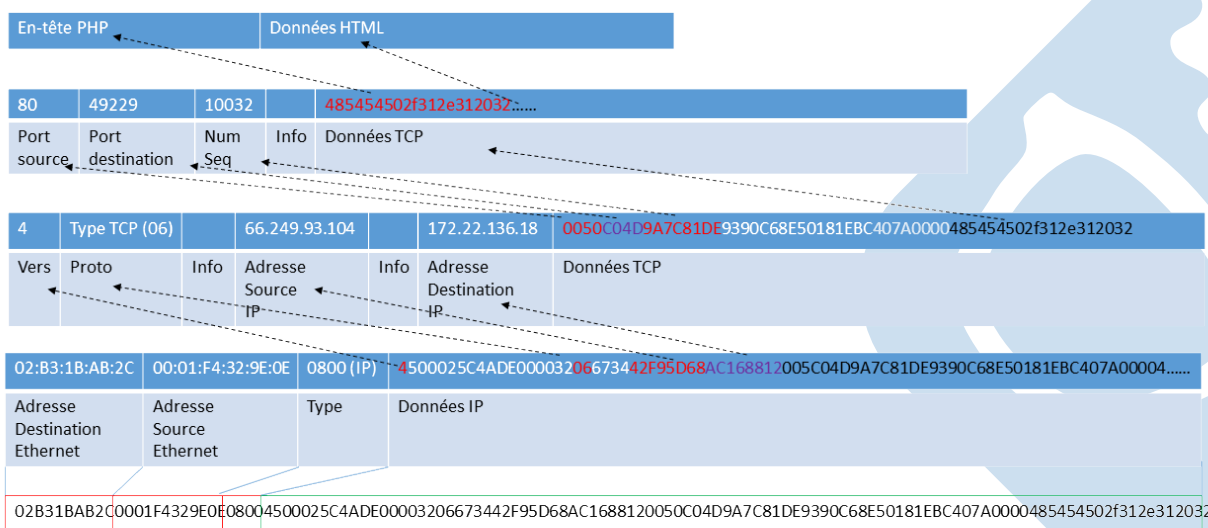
| En-tête PHP | Données HTML |
|---|---|

| 80 | 49229 | 10032 | | 485454502f312e312032...... |
|---|---|---|---|---|
| Port source | Port destination | Num Seq | Info | Données TCP |

| 4 | Type TCP (06) | | 66.249.93.104 | | 172.22.136.18 | 0050C04D9A7C81DE9390C68E50181EBC407A0000485454502f312e312032 |
|---|---|---|---|---|---|---|
| Vers | Proto | Info | Adresse Source IP | Info | Adresse Destination IP | Données TCP |

| 02:B3:1B:AB:2C | 00:01:F4:32:9E:0E | 0800 (IP) | 4500025C4ADE000032066734 42F95D68AC168812005C04D9A7C81DE9390C68E50181EBC407A00004...... |
|---|---|---|---|
| Adresse Destination Ethernet | Adresse Source Ethernet | Type | Données IP |

02B31BAB2C0001F4329E0E08004500025C4ADE00003206673442F95D68AC1688120050C04D9A7C81DE9390C68E50181EBC407A0000485454502f312e312032